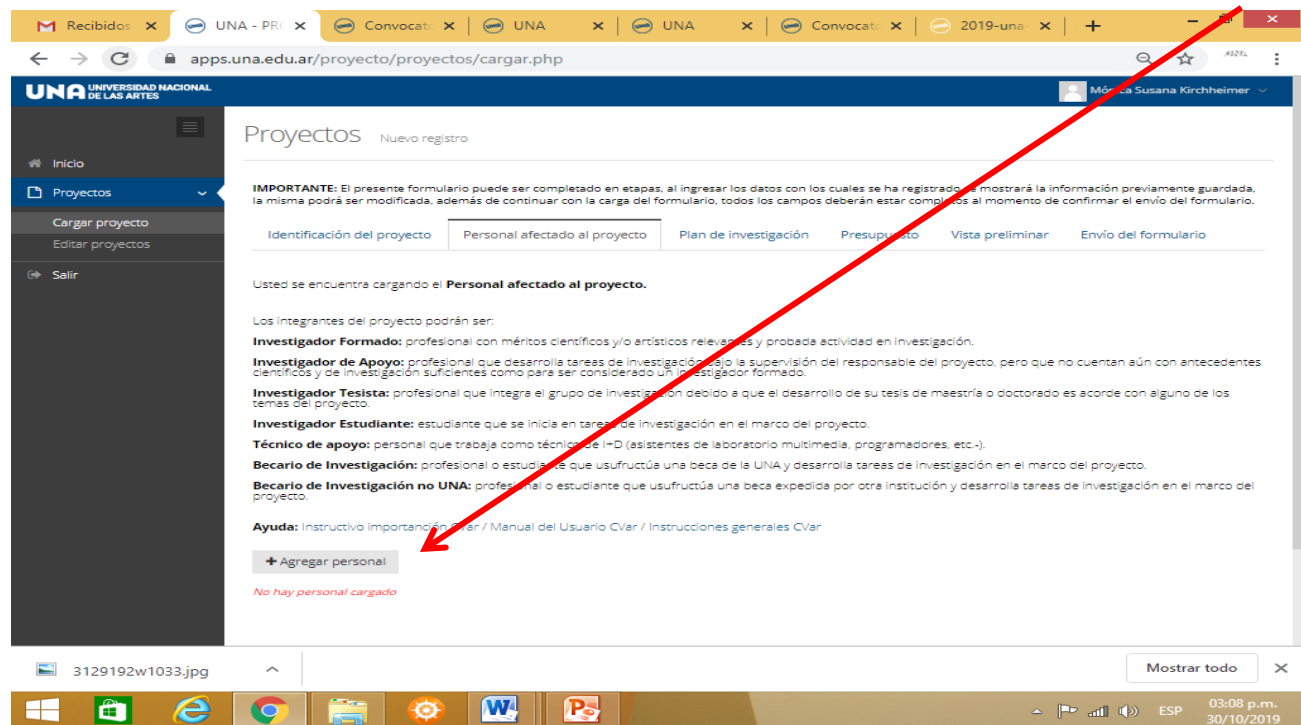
Recibidos ×  UNA - PR( ×  Convocato ×  UNA ×  UNA ×  Convocato ×  2019-una ×  +

apps.una.edu.ar/proyecto/proyectos/cargar.php

UNA UNIVERSIDAD NACIONAL DE LAS ARTES

Mónica Susana Kirchheimer

Inicio
Proyectos
Cargar proyecto
Editar proyectos
Salir

Proyectos Nuevo registro

IMPORTANTE: El presente formulario puede ser completado en etapas, al ingresar los datos con los cuales se ha registrado se mostrará la información previamente guardada, la misma podrá ser modificada, además de continuar con la carga del formulario, todos los campos deberán estar completos al momento de confirmar el envío del formulario.

Identificación del proyecto | Personal afectado al proyecto | Plan de investigación | Presupuesto | Vista preliminar | Envío del formulario

Usted se encuentra cargando el Personal afectado al proyecto.

Los integrantes del proyecto podrán ser:

Investigador Formado: profesional con méritos científicos y/o artísticos relevantes y probada actividad en investigación.

Investigador de Apoyo: profesional que desarrolla tareas de investigación bajo la supervisión del responsable del proyecto, pero que no cuentan aún con antecedentes científicos y de investigación suficientes como para ser considerado un investigador formado.

Investigador Tesista: profesional que integra el grupo de investigación debido a que el desarrollo de su tesis de maestría o doctorado es acorde con alguno de los temas del proyecto.

Investigador Estudiante: estudiante que se inicia en tareas de investigación en el marco del proyecto.

Técnico de apoyo: personal que trabaja como técnico de I+D (asistentes de laboratorio multimedia, programadores, etc.-).

Becario de Investigación: profesional o estudiante que usufructúa una beca de la UNA y desarrolla tareas de investigación en el marco del proyecto.

Becario de Investigación no UNA: profesional o estudiante que usufructúa una beca expedida por otra institución y desarrolla tareas de investigación en el marco del proyecto.

Ayuda: Instructivo importación CVar / Manual del Usuario CVar / Instrucciones generales CVar

+ Agregar personal

No hay personal cargado

3129192w1033.jpg

Mostrar todo

ESP 03:08 p.m. 30/10/2019